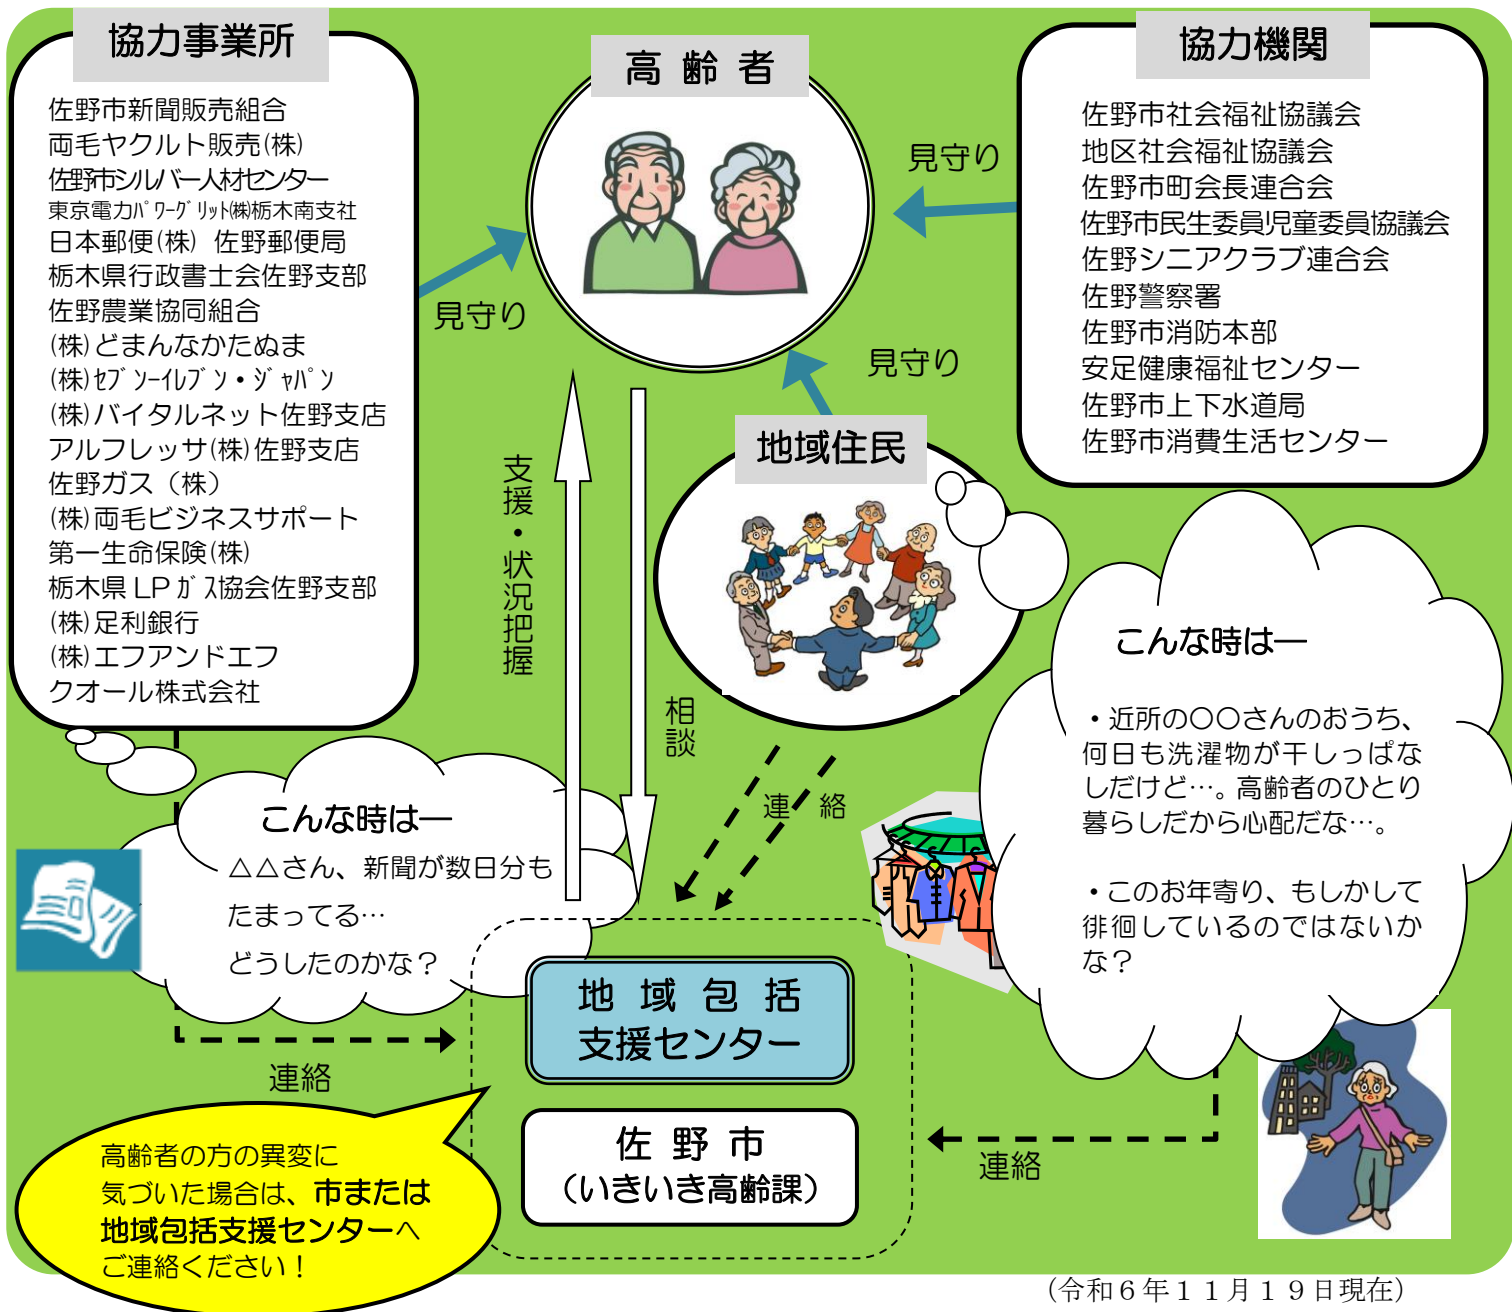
協力事業所

佐野市新聞販売組合
両毛ヤクルト販売(株)
佐野市シルバー人材センター
東京電力パワーグリッド(株)栃木南支社
日本郵便(株) 佐野郵便局
栃木県行政書士会佐野支部
佐野農業協同組合
(株)どまんなかたぬま
(株)セブン-イレブン・ジャパン
(株)バイタルネット佐野支店
アルフレッサ(株)佐野支店
佐野ガス(株)
(株)両毛ビジネスサポート
第一生命保険(株)
栃木県LPガス協会佐野支部
(株)足利銀行
(株)エフアンドエフ
クオール株式会社

高 齢 者

協力機関

佐野市社会福祉協議会
地区社会福祉協議会
佐野市町会長連合会
佐野市民生委員児童委員協議会
佐野シニアクラブ連合会
佐野警察署
佐野市消防本部
安足健康福祉センター
佐野市上下水道局
佐野市消費生活センター

見守り

見守り

見守り

支援・状況把握

相談

地域住民

連 絡

こんな時は―

・近所の〇〇さんのおうち、何日も洗濯物が干しっぱなしだけど…。高齢者のひとり暮らしだから心配だな…。

・このお年寄り、もしかして徘徊しているのではないかな?

こんな時は―

△△さん、新聞が数日分もたまってる…
どうしたのかな?

連絡

地 域 包 括
支援センター

佐 野 市
(いきいき高齢課)

連絡

高齢者の方の異変に気づいた場合は、市または地域包括支援センターへご連絡ください!

(令和6年11月19日現在)